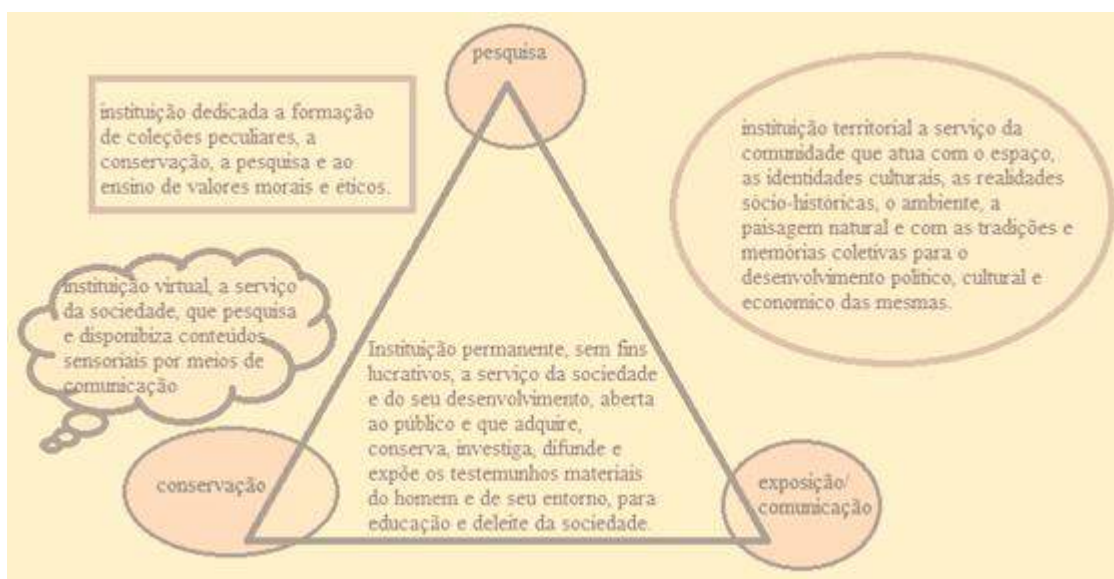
pesquisa

instituição dedicada a formação de coleções peculiares, a conservação, a pesquisa e ao ensino de valores morais e éticos.

instituição territorial a serviço da comunidade que atua com o espaço, as identidades culturais, as realidades sócio-históricas, o ambiente, a paisagem natural e com as tradições e memórias coletivas para o desenvolvimento politico, cultural e economico das mesmas.

instituição virtual, a serviço da sociedade, que pesquisa e disponibiza conteúdos sensoriais por meios de comunicação

Instituição permanente, sem fins lucrativos, a serviço da sociedade e do seu desenvolvimento, aberta ao público e que adquire, conserva, investiga, difunde e expõe os testemunhos materiais do homem e de seu entorno, para educação e deleite da sociedade.

conservação

exposição/ comunicação